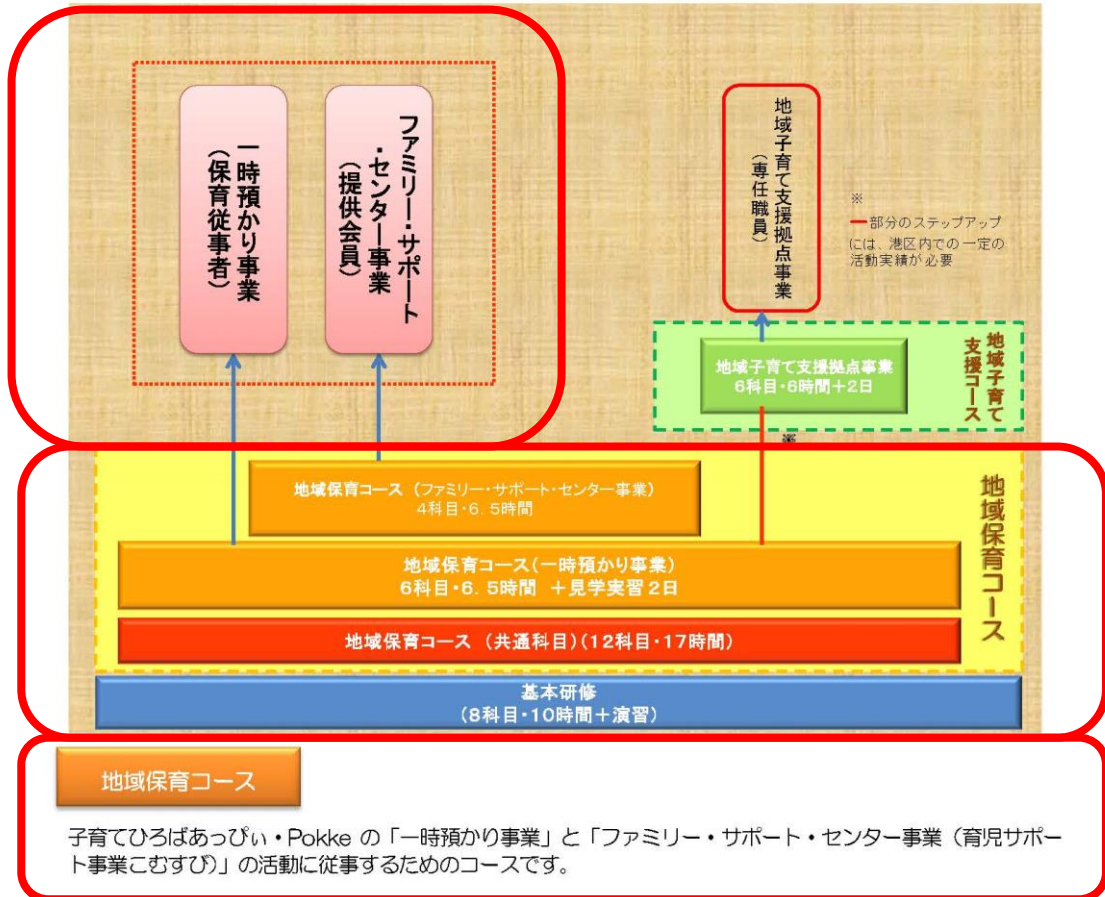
一時預かり事業
（保育従事者）

ファミリー・サポート・センター事業
（提供会員）

地域子育て支援拠点事業
（専任職員）

※
ー部分のステップアップには、港区内での一定の活動実績が必要

地域子育て支援拠点事業
6科目・6時間＋2日

地域子育て支援コース

※

地域保育コース（ファミリー・サポート・センター事業）
4科目・6.5時間

地域保育コース（一時預かり事業）
6科目・6.5時間 ＋見学実習2日

地域保育コース（共通科目）（12科目・17時間）

地域保育コース

基本研修
（8科目・10時間＋演習）

地域保育コース

子育てひろばあっぴぃ・Pokkeの「一時預かり事業」と「ファミリー・サポート・センター事業（育児サポート事業こむすび）」の活動に従事するためのコースです。